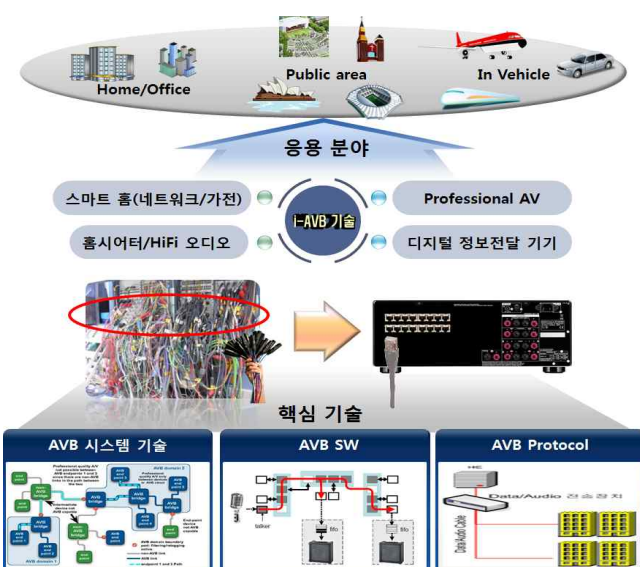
Home/Office

Public area

In Vehicle

응용 분야

스마트 홈(네트워크/가전)

Professional AV

I-AVB 기술

홈시어터/HiFi 오디오

디지털 정보전달 기기

핵심 기술

AVB 시스템 기술

AVB SW

AVB Protocol

AVB domain 1

AVB domain 2

AVB bridge

talker

Data/Audio 전송장치

Data/Audio Cable